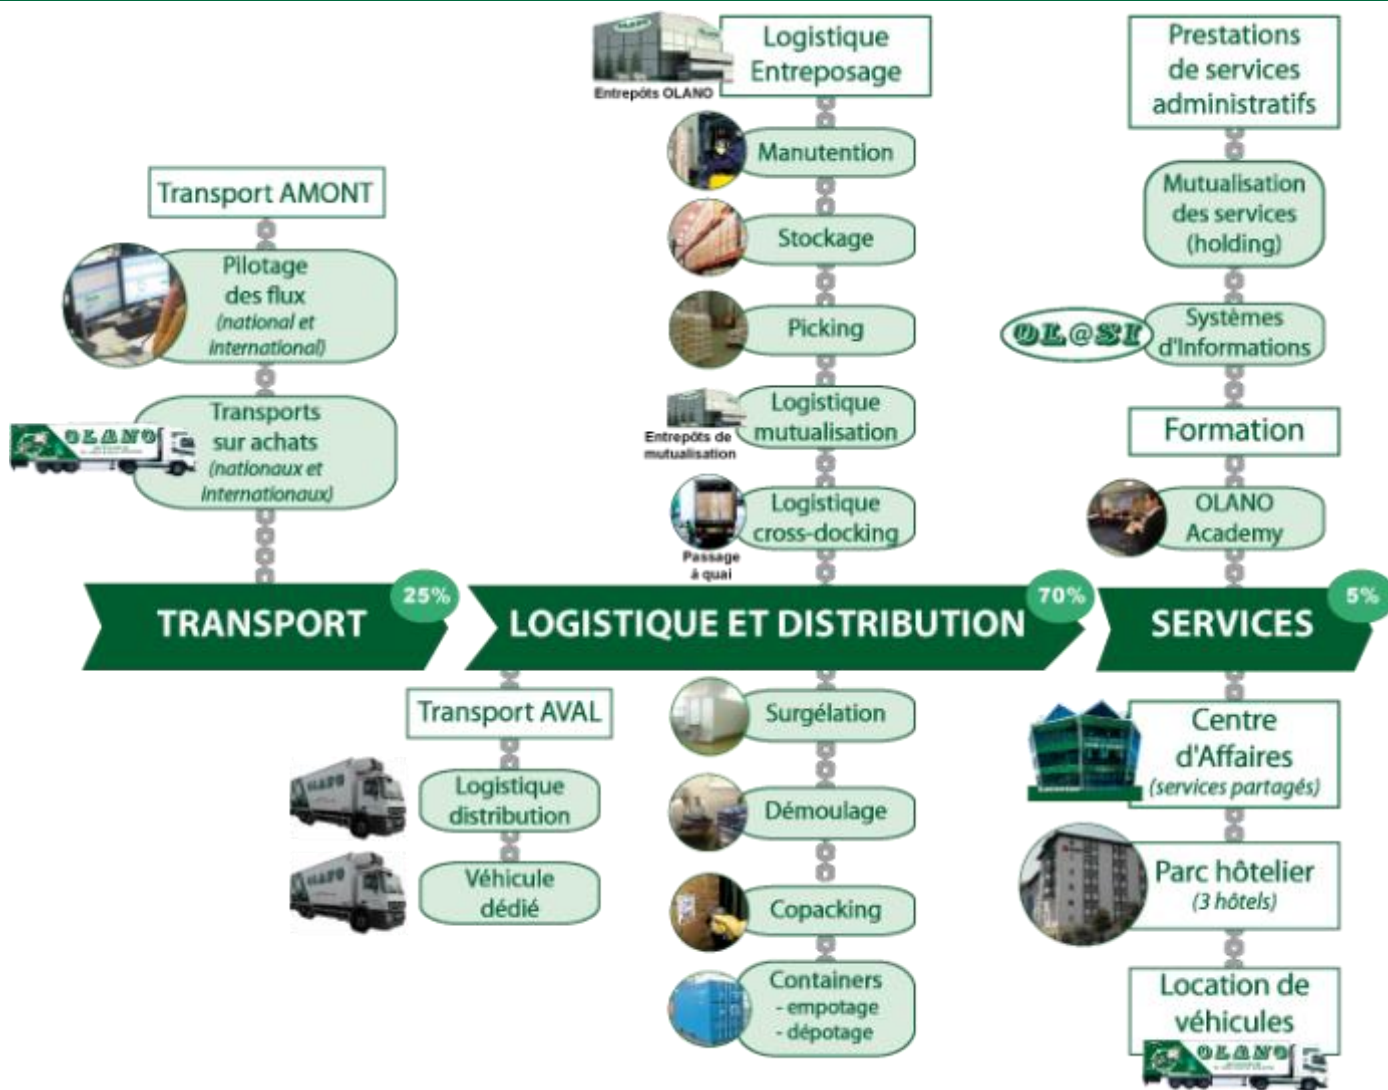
Logistique Entreposage

Entrepôts OLANO

Manutention

Stockage

Picking

Logistique mutualisation

Entrepôts de mutualisation

Logistique cross-docking

Passage à quai

Prestations de services administratifs

Mutualisation des services (holding)

OL@SI

Systèmes d'Informations

Formation

OLANO Academy

Transport AMONT

Pilotage des flux (national et international)

OLANO

Transports sur achats (nationaux et internationaux)

TRANSPORT 25%

LOGISTIQUE ET DISTRIBUTION 70%

SERVICES 5%

Transport AVAL

Logistique distribution

Véhicule dédié

Surgélation

Démoulage

Copacking

Containers
- empotage
- dépotage

Centre d'Affaires (services partagés)

Parc hôtelier (3 hôtels)

Location de véhicules

OLANO